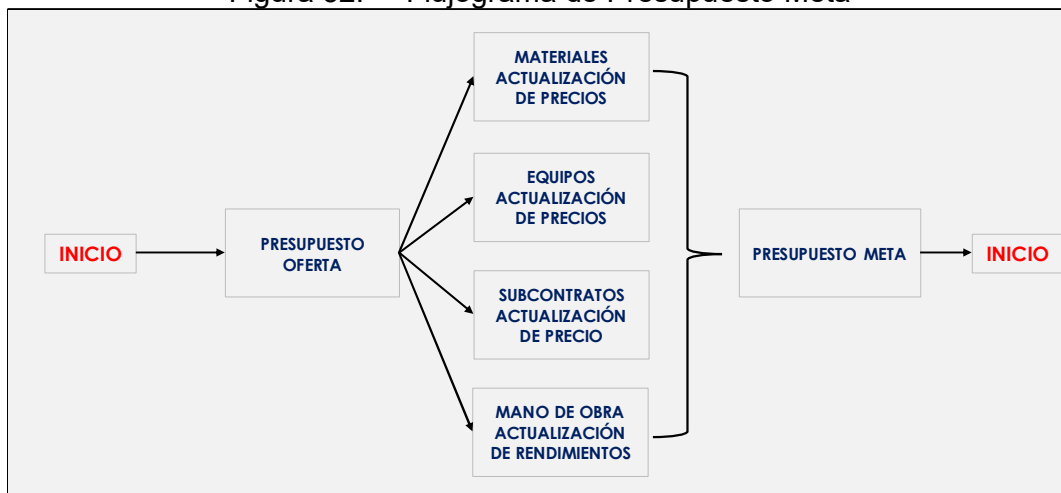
Figura 32. – Flujograma de Presupuesto Meta

INICIO

PRESUPUESTO OFERTA

MATERIALES ACTUALIZACIÓN DE PRECIOS

EQUIPOS ACTUALIZACIÓN DE PRECIOS

SUBCONTRATOS ACTUALIZACIÓN DE PRECIO

MANO DE OBRA ACTUALIZACIÓN DE RENDIMIENTOS

PRESUPUESTO META

INICIO